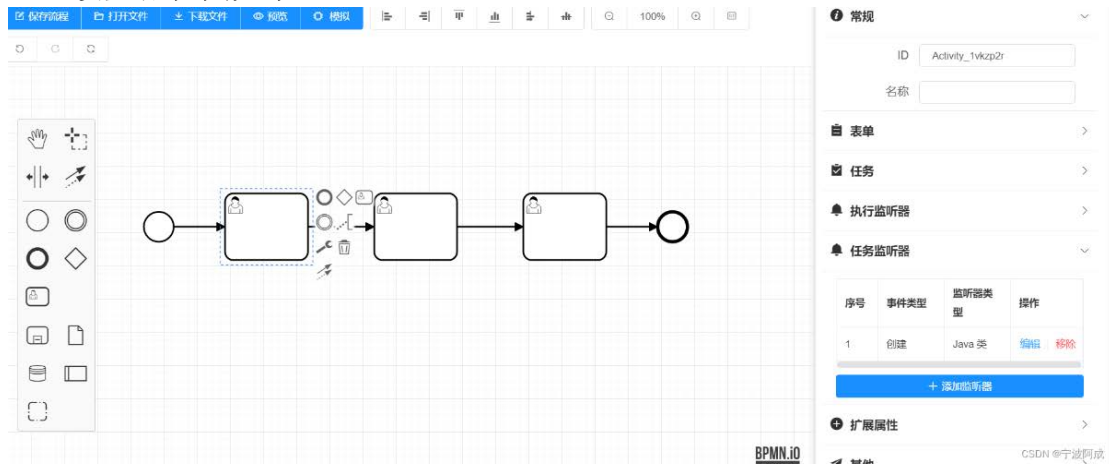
保存流程 打开文件 下载文件 预览 模拟

100%

常规

ID Activity_1vkzp2r

名称

表单

任务

执行监听器

任务监听器

| 序号 | 事件类型 | 监听器类型 | 操作 |
|---|---|---|---|
| 1 | 创建 | Java 类 | 编辑 移除 |

+ 添加监听器

扩展属性

其他

BPMN.iO

CSDN @宁波阿成